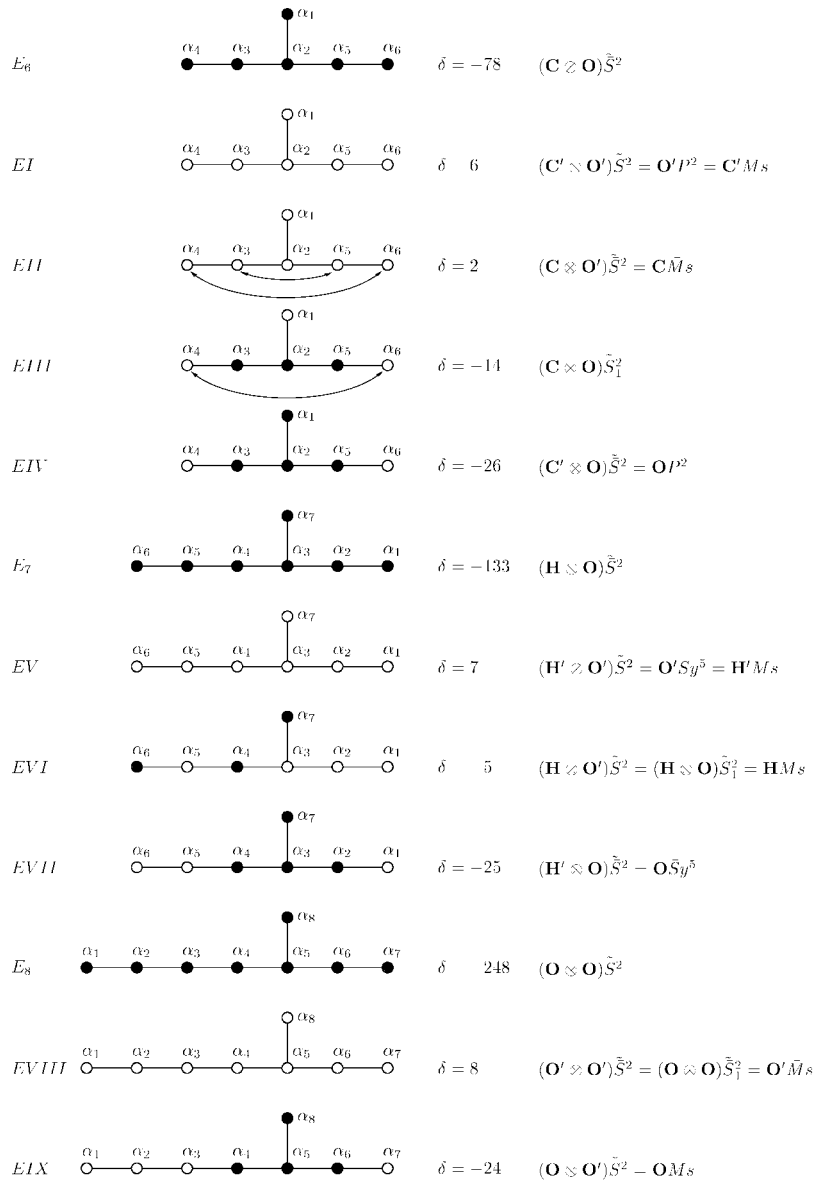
$E_6$ $\alpha_1$ $\alpha_4$ $\alpha_3$ $\alpha_2$ $\alpha_5$ $\alpha_6$ $\delta = -78$ $(\mathbf{C} \otimes \mathbf{O})\tilde{\tilde{S}}^2$

$EI$ $\alpha_1$ $\alpha_4$ $\alpha_3$ $\alpha_2$ $\alpha_5$ $\alpha_6$ $\delta$ 6 $(\mathbf{C'} \otimes \mathbf{O'})\tilde{S}^2 = \mathbf{O'}P^2 = \mathbf{C'}Ms$

$EII$ $\alpha_1$ $\alpha_4$ $\alpha_3$ $\alpha_2$ $\alpha_5$ $\alpha_6$ $\delta = 2$ $(\mathbf{C} \otimes \mathbf{O'})\tilde{\tilde{S}}^2 = \mathbf{C}\bar{M}s$

$EIII$ $\alpha_1$ $\alpha_4$ $\alpha_3$ $\alpha_2$ $\alpha_5$ $\alpha_6$ $\delta = -14$ $(\mathbf{C} \otimes \mathbf{O})\tilde{S}_1^2$

$EIV$ $\alpha_1$ $\alpha_4$ $\alpha_3$ $\alpha_2$ $\alpha_5$ $\alpha_6$ $\delta = -26$ $(\mathbf{C'} \otimes \mathbf{O})\tilde{\tilde{S}}^2 = \mathbf{O}P^2$

$E_7$ $\alpha_7$ $\alpha_6$ $\alpha_5$ $\alpha_4$ $\alpha_3$ $\alpha_2$ $\alpha_1$ $\delta = -133$ $(\mathbf{H} \otimes \mathbf{O})\tilde{\tilde{S}}^2$

$EV$ $\alpha_7$ $\alpha_6$ $\alpha_5$ $\alpha_4$ $\alpha_3$ $\alpha_2$ $\alpha_1$ $\delta = 7$ $(\mathbf{H'} \otimes \mathbf{O'})\tilde{S}^2 = \mathbf{O'}Sy^5 = \mathbf{H'}Ms$

$EVI$ $\alpha_7$ $\alpha_6$ $\alpha_5$ $\alpha_4$ $\alpha_3$ $\alpha_2$ $\alpha_1$ $\delta$ 5 $(\mathbf{H} \otimes \mathbf{O'})\tilde{S}^2 = (\mathbf{H} \otimes \mathbf{O})\tilde{S}_1^2 = \mathbf{H}Ms$

$EVII$ $\alpha_7$ $\alpha_6$ $\alpha_5$ $\alpha_4$ $\alpha_3$ $\alpha_2$ $\alpha_1$ $\delta = -25$ $(\mathbf{H'} \otimes \mathbf{O})\tilde{\tilde{S}}^2 - \mathbf{O}\bar{S}y^5$

$E_8$ $\alpha_8$ $\alpha_1$ $\alpha_2$ $\alpha_3$ $\alpha_4$ $\alpha_5$ $\alpha_6$ $\alpha_7$ $\delta$ 248 $(\mathbf{O} \otimes \mathbf{O})\tilde{S}^2$

$EVIII$ $\alpha_8$ $\alpha_1$ $\alpha_2$ $\alpha_3$ $\alpha_4$ $\alpha_5$ $\alpha_6$ $\alpha_7$ $\delta = 8$ $(\mathbf{O'} \otimes \mathbf{O'})\tilde{\tilde{S}}^2 = (\mathbf{O} \otimes \mathbf{O})\tilde{\tilde{S}}_1^2 = \mathbf{O'}\bar{M}s$

$EIX$ $\alpha_8$ $\alpha_1$ $\alpha_2$ $\alpha_3$ $\alpha_4$ $\alpha_5$ $\alpha_6$ $\alpha_7$ $\delta = -24$ $(\mathbf{O} \otimes \mathbf{O'})\tilde{S}^2 - \mathbf{O}Ms$